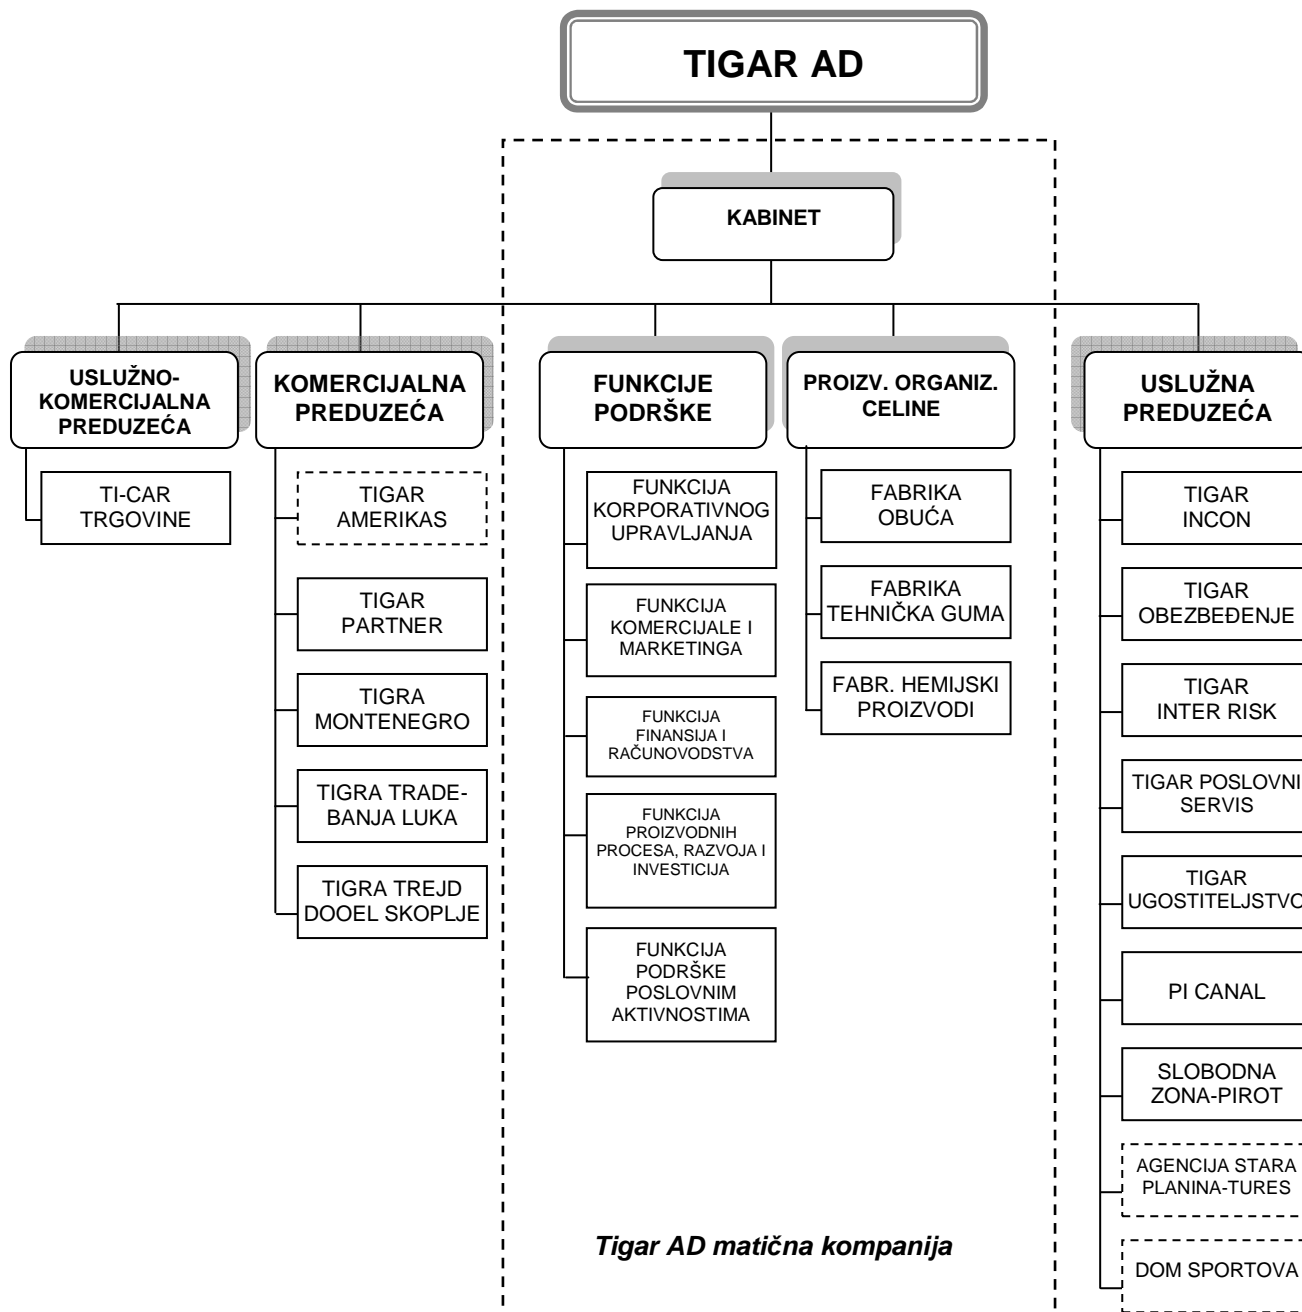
TIGAR AD

KABINET

USLUŽNO-KOMERCIJALNA PREDUZEĆA

TI-CAR TRGOVINE

KOMERCIJALNA PREDUZEĆA

TIGAR AMERIKAS

TIGAR PARTNER

TIGRA MONTENEGRO

TIGRA TRADE-BANJA LUKA

TIGRA TREJD DOOEL SKOPLJE

FUNKCIJE PODRŠKE

FUNKCIJA KORPORATIVNOG UPRAVLJANJA

FUNKCIJA KOMERCIJALE I MARKETINGA

FUNKCIJA FINANSIJA I RAČUNOVODSTVA

FUNKCIJA PROIZVODNIH PROCESA, RAZVOJA I INVESTICIJA

FUNKCIJA PODRŠKE POSLOVNIM AKTIVNOSTIMA

PROIZV. ORGANIZ. CELINE

FABRIKA OBUĆA

FABRIKA TEHNIČKA GUMA

FABR. HEMIJSKI PROIZVODI

USLUŽNA PREDUZEĆA

TIGAR INCON

TIGAR OBEZBEĐENJE

TIGAR INTER RISK

TIGAR POSLOVNI SERVIS

TIGAR UGOSTITELJSTVO

PI CANAL

SLOBODNA ZONA-PIROT

AGENCIJA STARA PLANINA-TURES

DOM SPORTOVA

Tigar AD matična kompanija